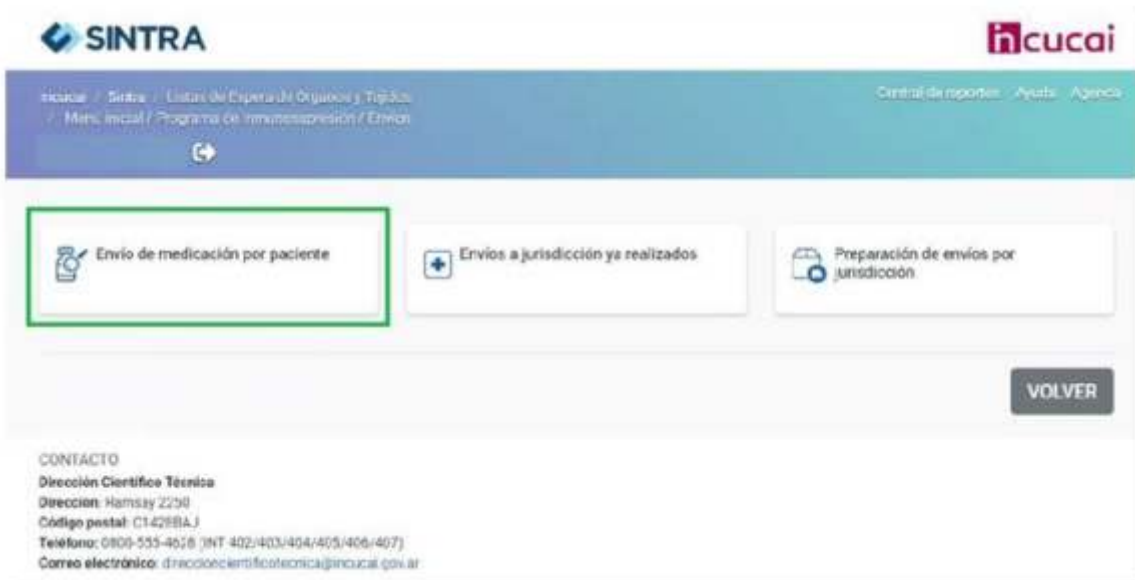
SINTRA

incucai

Incucai / Sintra / Listas de Espera de Organos y Tejidos / Menú incucai / Programa de Inmunosupresión / Envíos

Central de reportes Ayuda Agenda

Envío de medicación por paciente

Envíos a jurisdicción ya realizados

Preparación de envíos por jurisdicción

VOLVER

CONTACTO
Dirección Científico Técnica
Direccion: Ramsay 2250
Código postal: C1428BAJ
Teléfono: 0800-555-4628 (INT 402/403/404/405/406/407)
Correo electrónico: direccioncientificotecnica@incucai.gov.ar